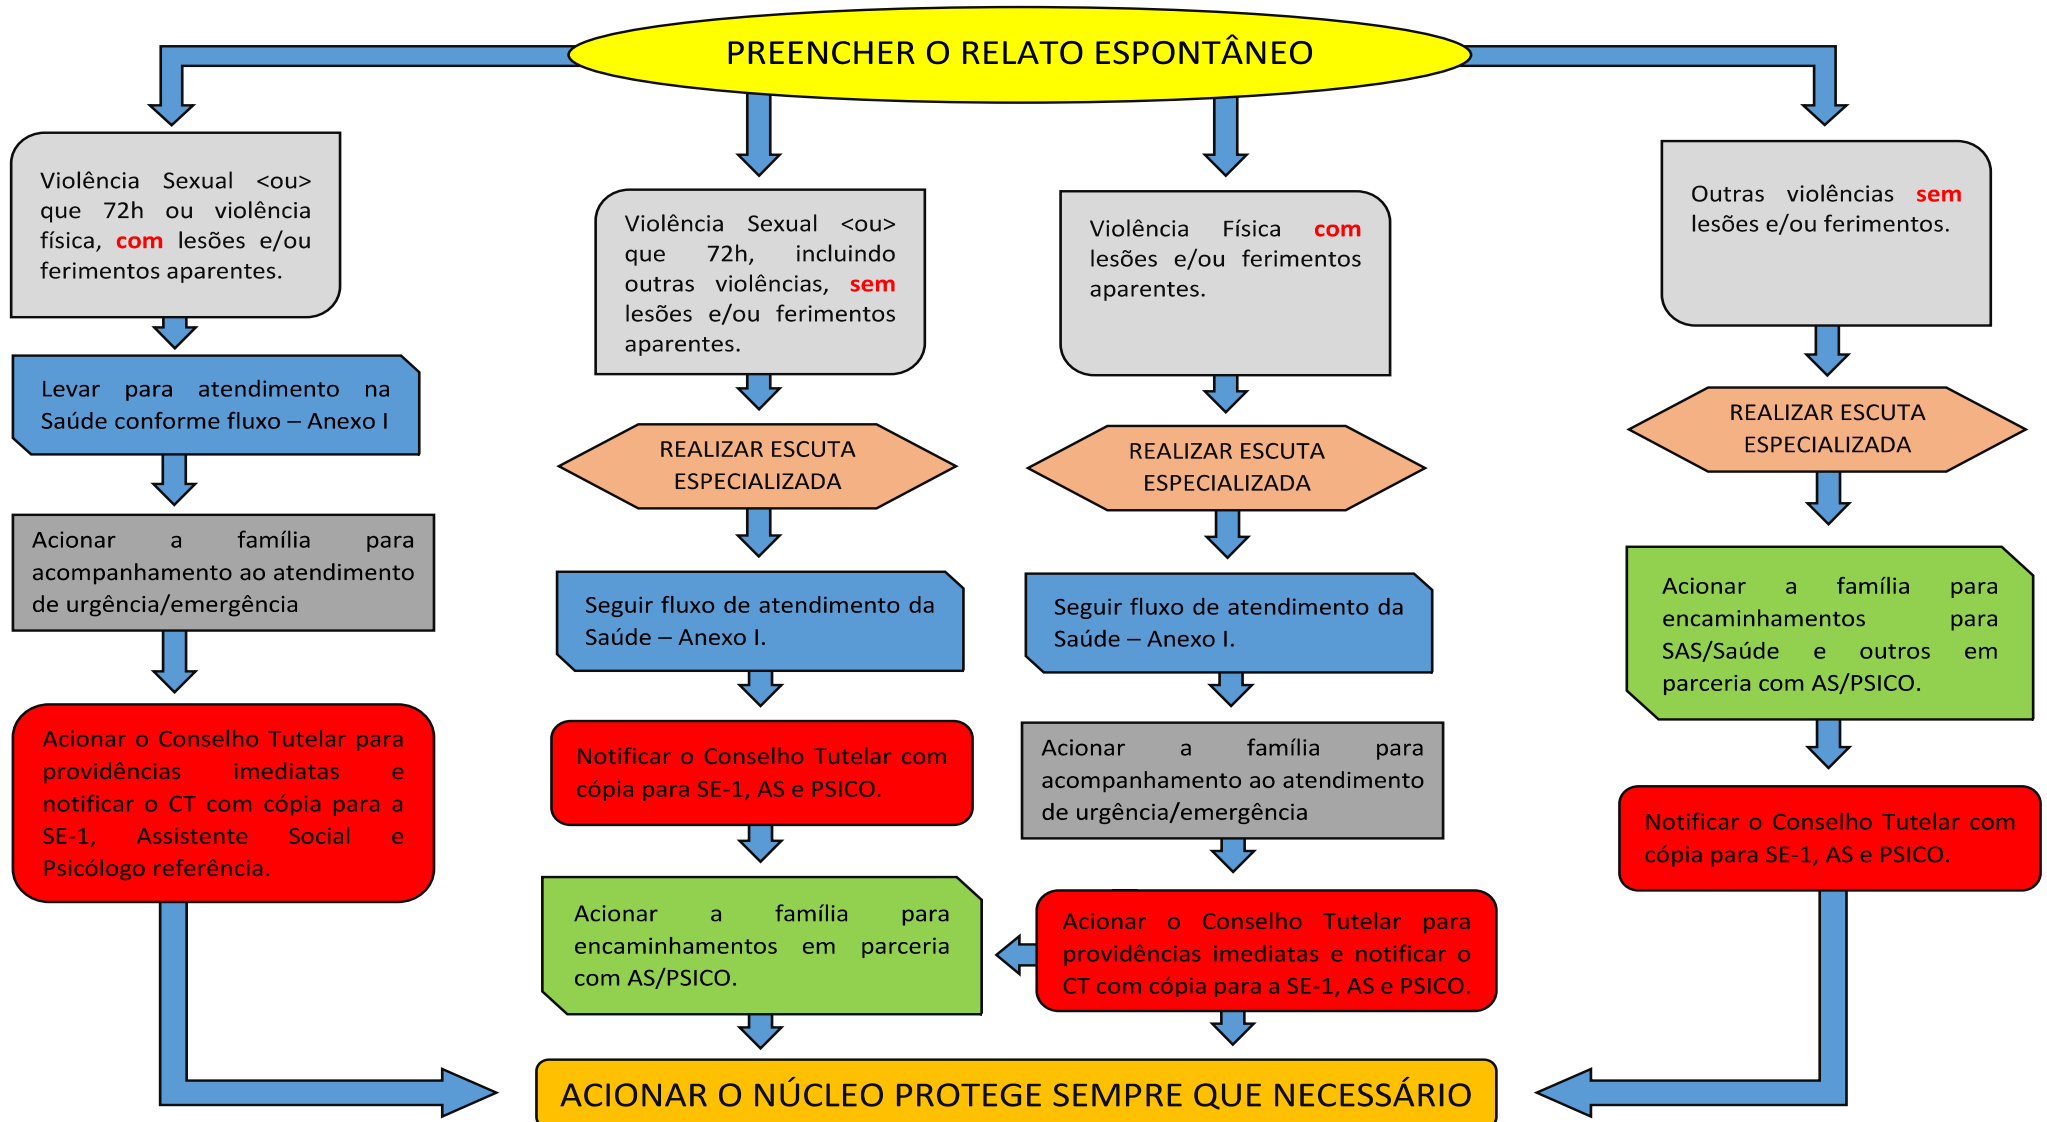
PREENCHER O RELATO ESPONTÂNEO

Violência Sexual <ou> que 72h ou violência física, com lesões e/ou ferimentos aparentes.

Levar para atendimento na Saúde conforme fluxo – Anexo I

Acionar a família para acompanhamento ao atendimento de urgência/emergência

Acionar o Conselho Tutelar para providências imediatas e notificar o CT com cópia para a SE-1, Assistente Social e Psicólogo referência.

Violência Sexual <ou> que 72h, incluindo outras violências, sem lesões e/ou ferimentos aparentes.

REALIZAR ESCUTA ESPECIALIZADA

Seguir fluxo de atendimento da Saúde – Anexo I.

Notificar o Conselho Tutelar com cópia para SE-1, AS e PSICO.

Acionar a família para encaminhamentos em parceria com AS/PSICO.

Violência Física com lesões e/ou ferimentos aparentes.

REALIZAR ESCUTA ESPECIALIZADA

Seguir fluxo de atendimento da Saúde – Anexo I.

Acionar a família para acompanhamento ao atendimento de urgência/emergência

Acionar o Conselho Tutelar para providências imediatas e notificar o CT com cópia para a SE-1, AS e PSICO.

Outras violências sem lesões e/ou ferimentos.

REALIZAR ESCUTA ESPECIALIZADA

Acionar a família para encaminhamentos para SAS/Saúde e outros em parceria com AS/PSICO.

Notificar o Conselho Tutelar com cópia para SE-1, AS e PSICO.

ACIONAR O NÚCLEO PROTEGE SEMPRE QUE NECESSÁRIO